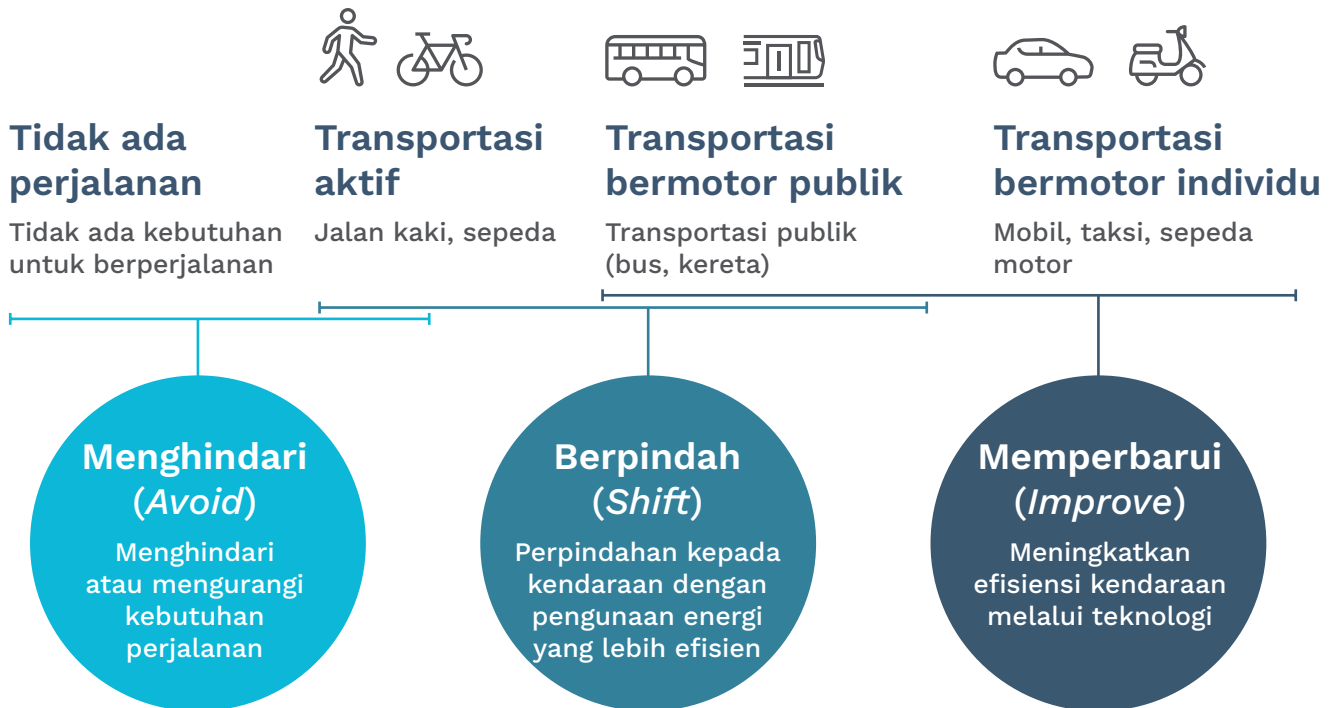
Tidak ada perjalanan

Tidak ada kebutuhan untuk berperjalanan

Transportasi aktif

Jalan kaki, sepeda

Transportasi bermotor publik

Transportasi publik (bus, kereta)

Transportasi bermotor individu

Mobil, taksi, sepeda motor

Menghindari (*Avoid*)

Menghindari atau mengurangi kebutuhan perjalanan

Berpindah (*Shift*)

Perpindahan kepada kendaraan dengan pengunaan energi yang lebih efisien

Memperbarui (*Improve*)

Meningkatkan efisiensi kendaraan melalui teknologi